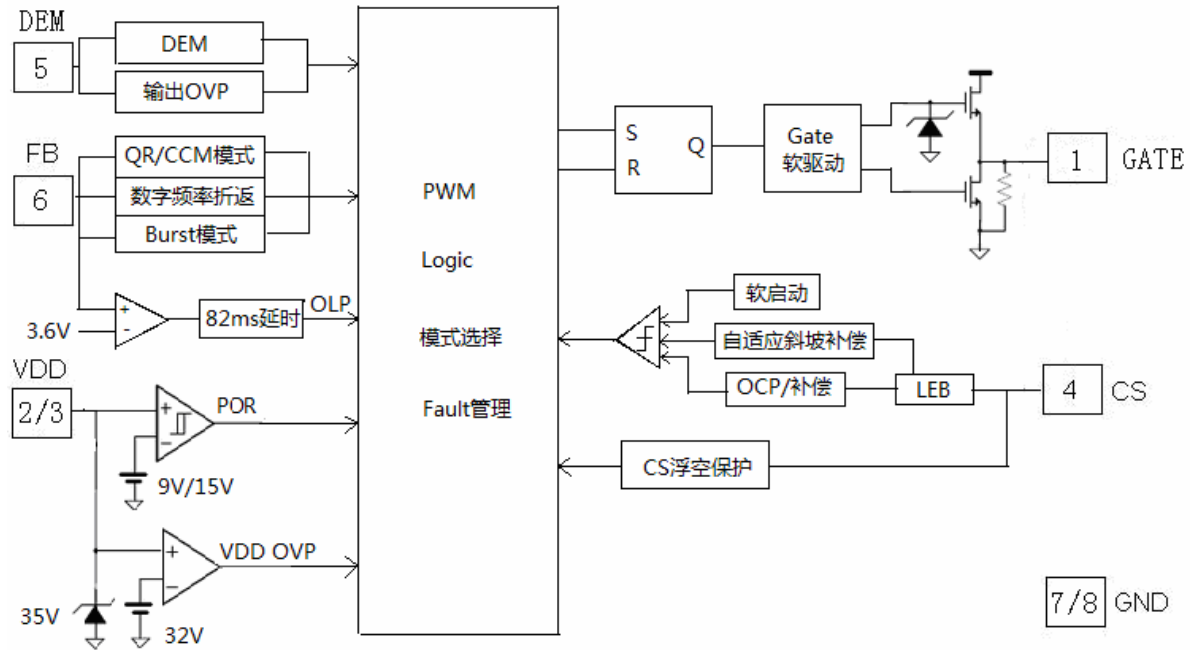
DEM

5

DEM

输出OVP

FB

6

QR/CCM模式

数字频率折返

Burst模式

3.6V

+

-

82ms延时

OLP

VDD

2/3

+

-

POR

9V/15V

+

-

VDD OVP

35V

32V

PWM

Logic

模式选择

Fault管理

S

R

Q

Gate
软驱动

1

GATE

软启动

自适应斜坡补偿

OCP/补偿

LEB

4

CS

CS浮空保护

7/8

GND